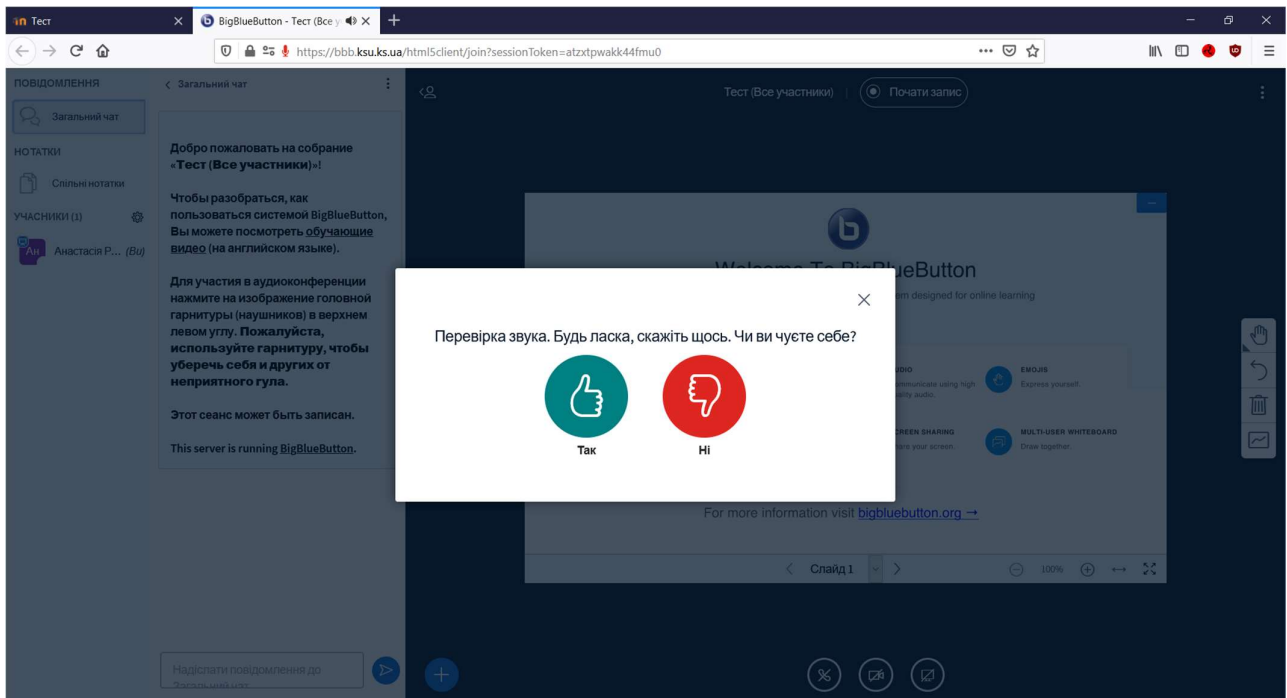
Тест
BigBlueButton - Тест (Все у
https://bbb.ksu.ks.ua/html5client/join?sessionToken=atzxtpwakk44fmu0

ПОВІДОМЛЕННЯ
Загальний чат
НОТАТКИ
Спільні нотатки
УЧАСНИКИ (1)
АН Анастасія Р... (Ви)

< Загальний чат

Добро пожаловать на собрание «Тест (Все участники)»!

Чтобы разобраться, как пользоваться системой BigBlueButton, Вы можете посмотреть обучающие видео (на английском языке).

Для участия в аудиоконференции нажмите на изображение головной гарнитуры (наушников) в верхнем левом углу. Пожалуйста, используйте гарнитуру, чтобы уберечь себя и других от неприятного гула.

Этот сеанс может быть записан.

This server is running BigBlueButton.

Надіслати повідомлення до Загальний чат

Тест (Все участники) | Почати запис

Welcome To BigBlueButton
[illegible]ern designed for online learning
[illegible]UDIO
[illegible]ommunicate using high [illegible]ality audio.
EMOJIS
Express yourself
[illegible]CREEN SHARING
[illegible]are your screen.
MULTI-USER WHITEBOARD
Draw together.
For more information visit bigbluebutton.org →
Слайд 1
100%

Перевірка звука. Будь ласка, скажіть щось. Чи ви чуєте себе?
Так
Ні